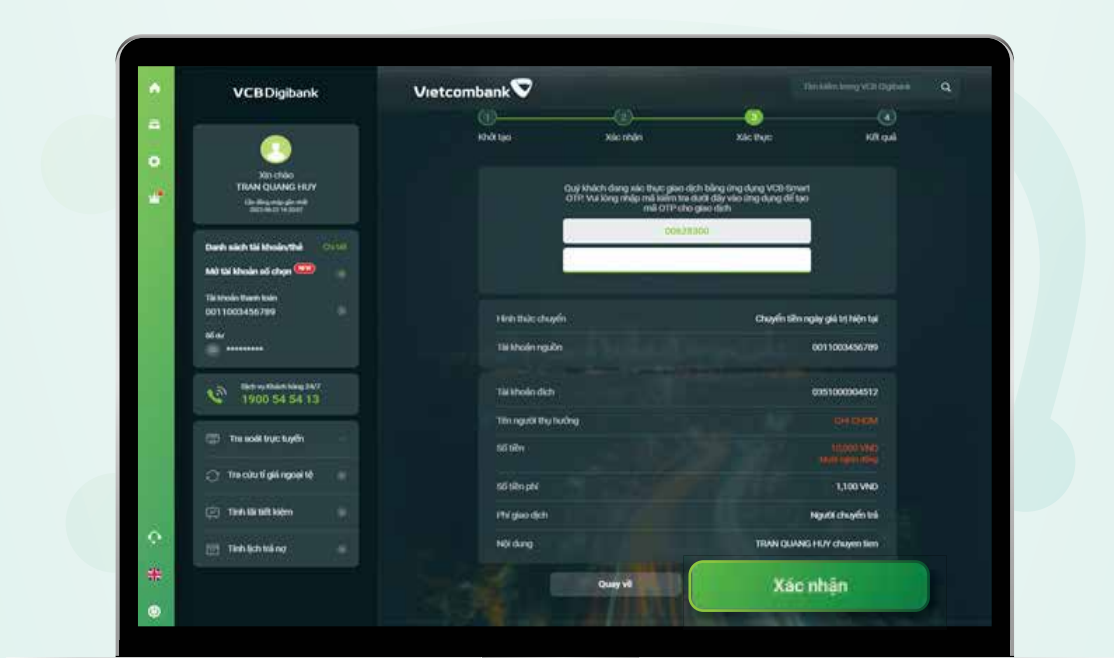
VCB Digibank

Xin chào
TRAN QUANG HUY
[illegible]

Danh sách tài khoản/thẻ
Chi tiết
Mở tài khoản số chọn NEW
Tài khoản thanh toán
0011003456789
Số dư
*********

Dịch vụ Khách hàng 24/7
1900 54 54 13

Tra soát trực tuyến
Tra cứu tỉ giá ngoại tệ
Tính lãi tiết kiệm
Tính lịch trả nợ

Vietcombank

Tìm kiếm trong VCB Digibank

1 Khởi tạo
2 Xác nhận
3 Xác thực
4 Kết quả

Quý khách đang xác thực giao dịch bằng ứng dụng VCB-Smart OTP. Vui lòng nhập mã kiểm tra dưới đây vào ứng dụng để tạo mã OTP cho giao dịch

00628300

| Hình thức chuyển | Chuyển tiền ngay giá trị hiện tại |
|---|---|
| Tài khoản nguồn | 0011003456789 |
| Tài khoản đích | 0351000004512 |
| Tên người thụ hưởng | CHI CHOM |
| Số tiền | 10,000 VND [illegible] |
| Số tiền phí | 1,100 VND |
| Phí giao dịch | Người chuyển trả |
| Nội dung | TRAN QUANG HUY chuyen tien |

Quay về
Xác nhận